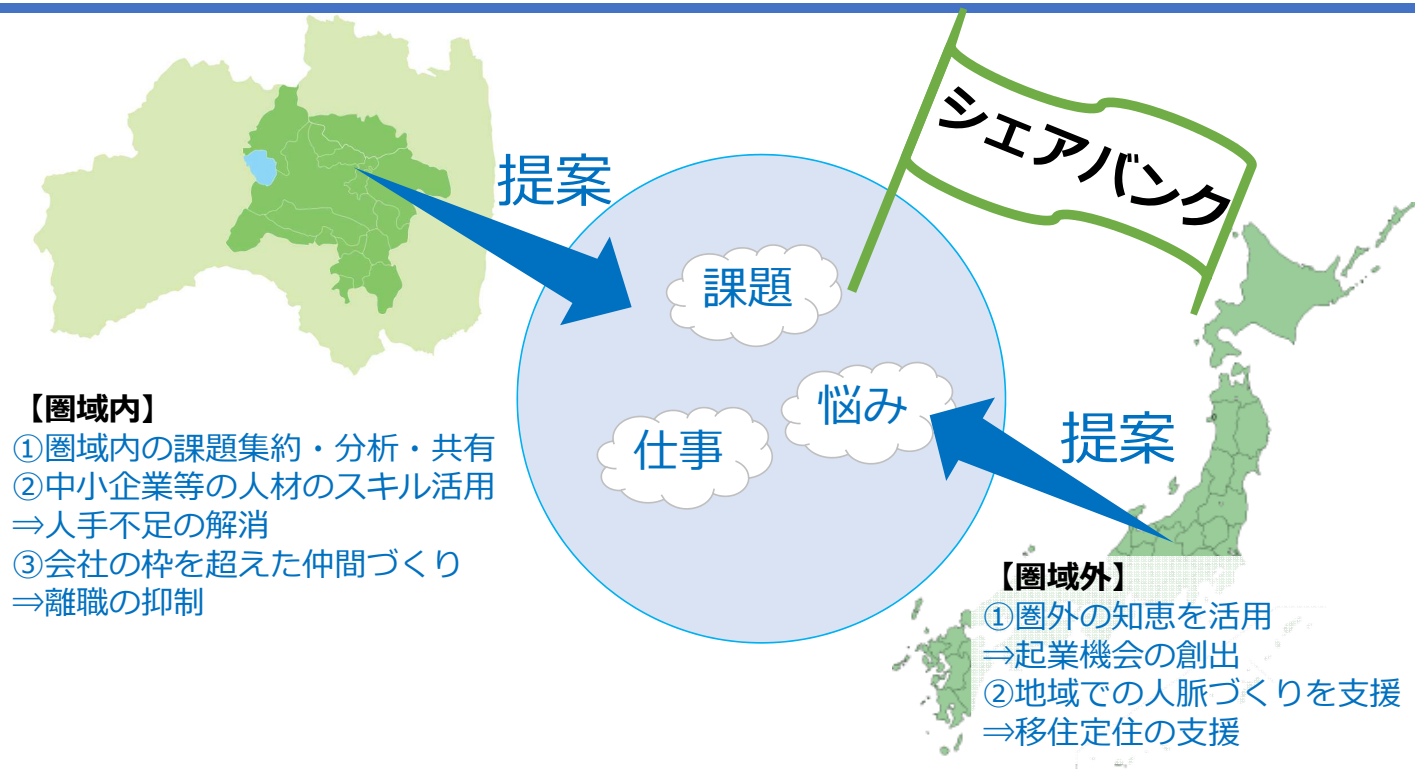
シェアバンク

提案

課題

悩み

仕事

提案

【圏域内】
①圏域内の課題集約・分析・共有
②中小企業等の人材のスキル活用
⇒人手不足の解消
③会社の枠を超えた仲間づくり
⇒離職の抑制

【圏域外】
①圏外の知恵を活用
⇒起業機会の創出
②地域での人脈づくりを支援
⇒移住定住の支援